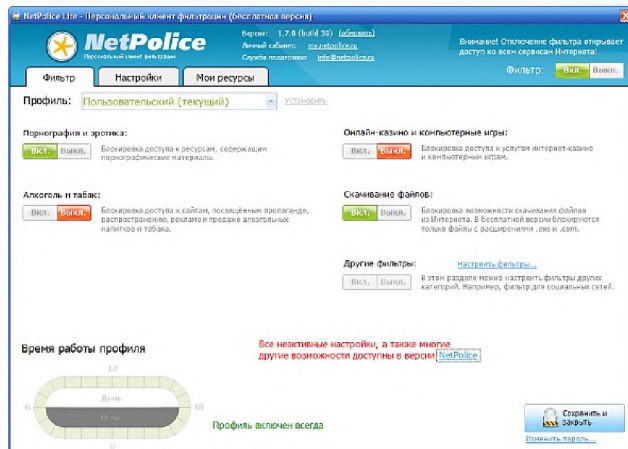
NetPolice Lite - Персональный клиент фильтрации (бесплатная версия)

NetPolice
Персональный клиент фильтрации

Версия: 1.7.0 (build 39) (обновить)
Личный кабинет: my.netpolice.ru
Служба поддержки: info@netpolice.ru

Внимание! Отключение фильтра открывает доступ ко всем сервисам Интернета!

Фильтр: Вкл. Выкл.

Фильтр | Настройки | Мои ресурсы

Профиль: Пользовательский (текущий) Установить

Порнография и эротика:
Вкл. Выкл.
Блокировка доступа к ресурсам, содержащим порнографические материалы.

Онлайн-казино и компьютерные игры:
Вкл. Выкл.
Блокировка доступа к услугам интернет-казино и компьютерных игр.

Алкоголь и табак:
Вкл. Выкл.
Блокировка доступа к сайтам, посвящённым пропаганде, распространению, рекламе и продаже алкогольных напитков и табака.

Скачивание файлов:
Вкл. Выкл.
Блокировка возможности скачивания файлов из Интернета. В бесплатной версии блокируются только файлы с расширениями .exe и .com.

Другие фильтры: Настроить фильтры...
Вкл. Выкл.
В этом разделе можно настроить фильтры других категорий. Например, фильтр для социальных сетей.

Время работы профиля

Все неактивные настройки, а также многие другие возможности доступны в версии NetPolice

12
6 18
День
Ночь
0

Профиль включен всегда

Сохранить и закрыть
Изменить пароль...